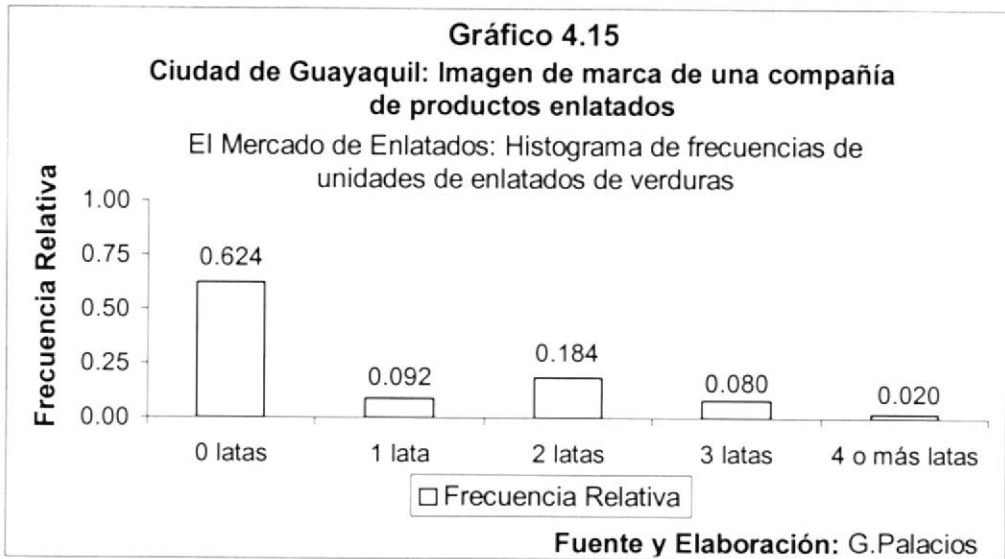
Gráfico 4.15
Ciudad de Guayaquil: Imagen de marca de una compañía de productos enlatados

El Mercado de Enlatados: Histograma de frecuencias de unidades de enlatados de verduras

Frecuencia Relativa

1.00
0.75
0.50
0.25
0.00

0.624
0.092
0.184
0.080
0.020

0 latas
1 lata
2 latas
3 latas
4 o más latas

Frecuencia Relativa

Fuente y Elaboración: G.Palacios